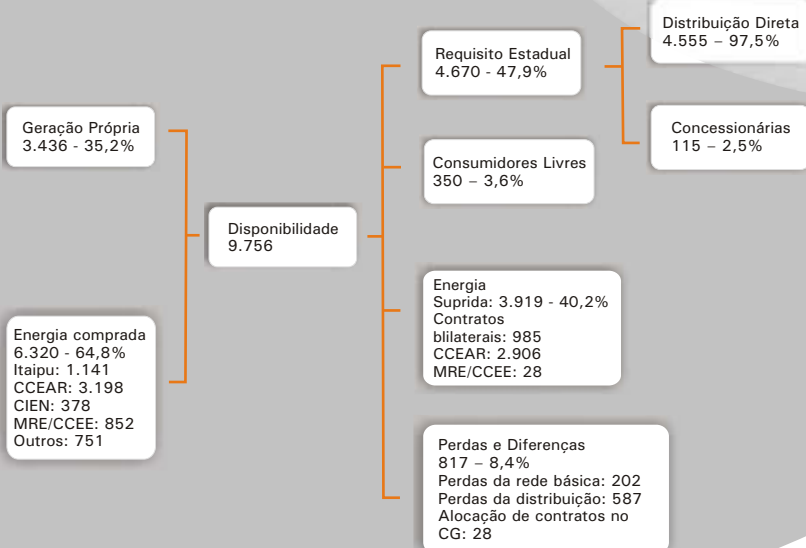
Geração Própria
3.436 - 35,2%

Energia comprada
6.320 - 64,8%
Itaipu: 1.141
CCEAR: 3.198
CIEN: 378
MRE/CCEE: 852
Outros: 751

Disponibilidade
9.756

Requisito Estadual
4.670 - 47,9%

Distribuição Direta
4.555 – 97,5%

Concessionárias
115 – 2,5%

Consumidores Livres
350 – 3,6%

Energia
Suprida: 3.919 - 40,2%
Contratos
blilaterais: 985
CCEAR: 2.906
MRE/CCEE: 28

Perdas e Diferenças
817 – 8,4%
Perdas da rede básica: 202
Perdas da distribuição: 587
Alocação de contratos no CG: 28